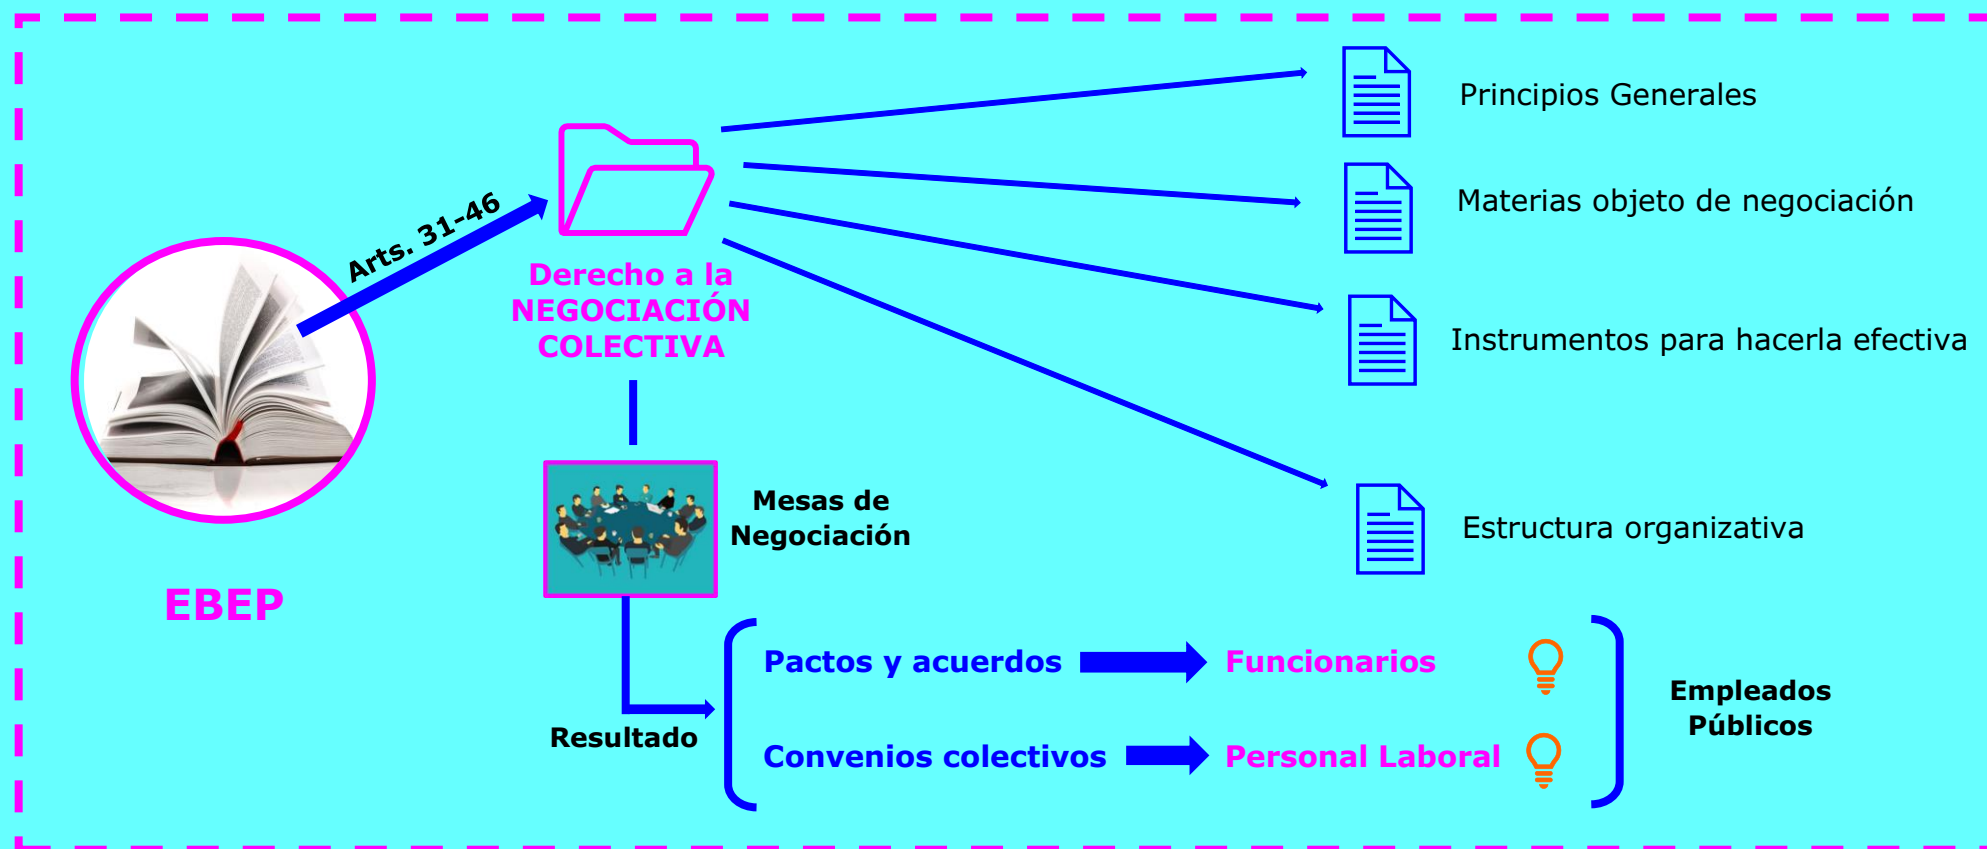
EBEP

Arts. 31-46

Derecho a la NEGOCIACIÓN COLECTIVA

Principios Generales

Materias objeto de negociación

Instrumentos para hacerla efectiva

Estructura organizativa

Mesas de Negociación

Resultado

Pactos y acuerdos

Funcionarios

Convenios colectivos

Personal Laboral

Empleados Públicos